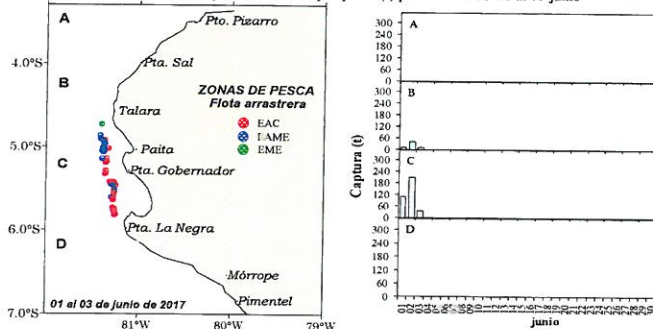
Pto. Pizarro
A
4.0°S
Pta. Sal
B
Talara
ZONAS DE PESCA
Flota arrastrera
EAC
EAME
EME
5.0°S
Paita
C
Pta. Gobernador
6.0°S
Pta. La Negra
D
Mórrope
Pimentel
7.0°S
01 al 03 de junio de 2017
81°W
80°W
79°W

Captura (t)
A
300
240
180
120
60
B
300
240
180
120
60
0
C
300
240
180
120
60
0
D
300
240
180
120
60
0
01 02 03 04 05 06 07 08 09 10 11 12 13 14 15 16 17 18 19 20 21 22 23 24 25 26 27 28 29 30
junio